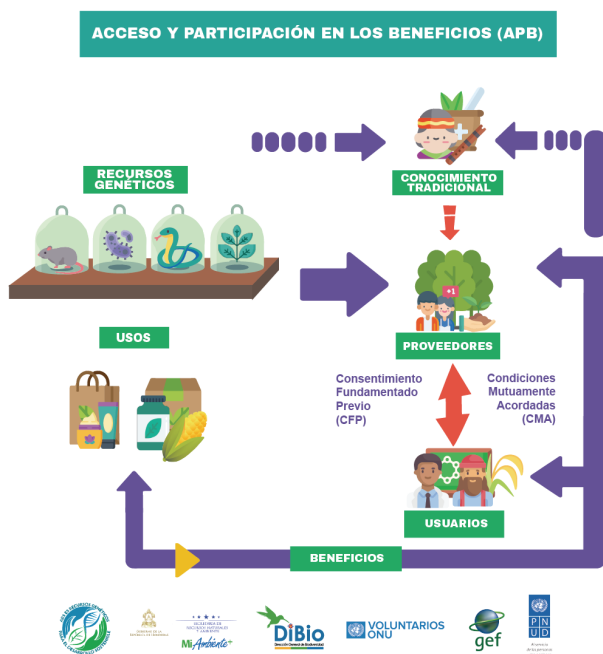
ACCESO Y PARTICIPACIÓN EN LOS BENEFICIOS (APB)

RECURSOS GENÉTICOS

CONOCIMIENTO TRADICIONAL

+1

PROVEEDORES

USOS

Consentimiento Fundamentado Previo (CFP)

Condiciones Mutuamente Acordadas (CMA)

USUARIOS

BENEFICIOS

SECRETARÍA DE RECURSOS NATURALES Y AMBIENTE

MiAmbiente+

DiBio
Dirección General de Biodiversidad

VOLUNTARIOS ONU

gef

PNUD